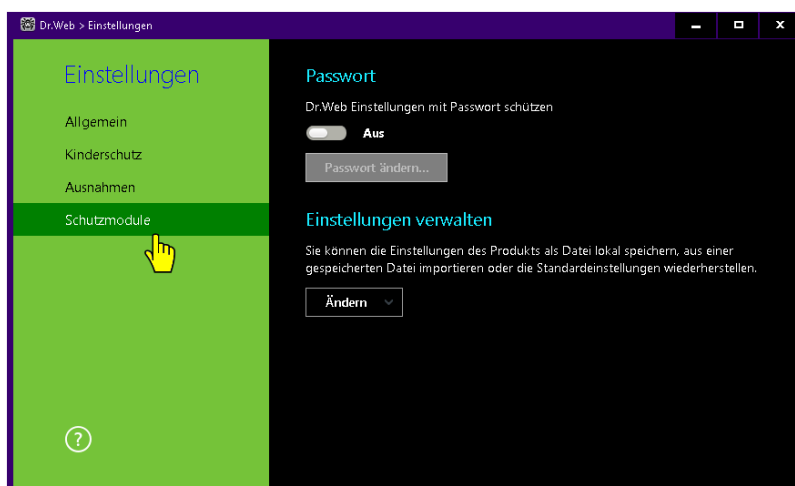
Dr.Web > Einstellungen

Einstellungen

Allgemein

Kinderschutz

Ausnahmen

Schutzmodule

?

Passwort

Dr.Web Einstellungen mit Passwort schützen

Aus

Passwort ändern...

Einstellungen verwalten

Sie können die Einstellungen des Produkts als Datei lokal speichern, aus einer gespeicherten Datei importieren oder die Standardeinstellungen wiederherstellen.

Ändern